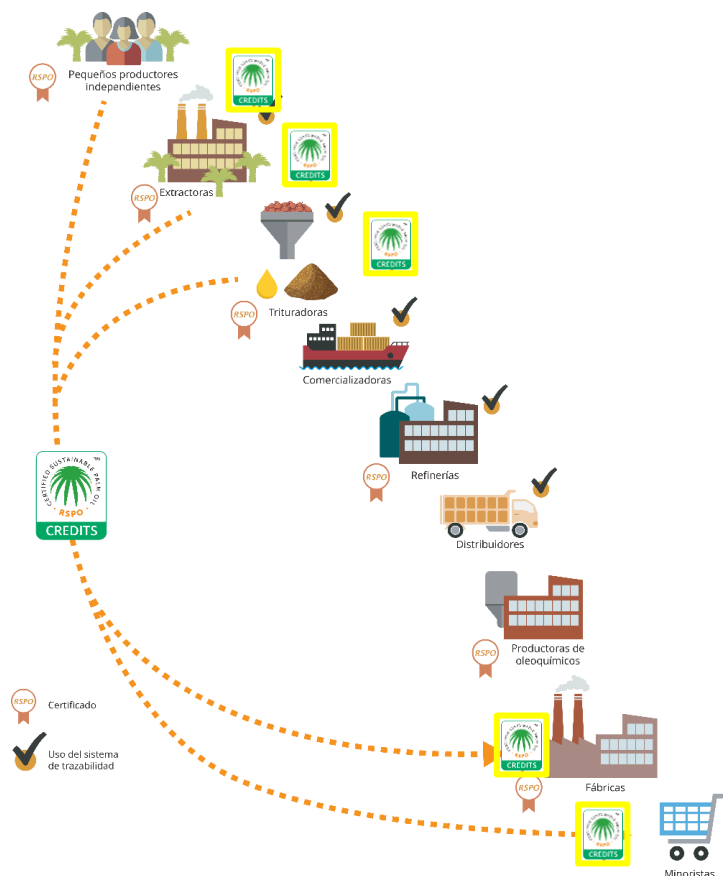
RSPO

Pequeños productores independientes

CREDITS

Extractoras

RSPO

CREDITS

CREDITS

Trituradoras

RSPO

Comercializadoras

Refinerías

RSPO

Distribuidores

CERTIFIED SUSTAINABLE PALM OIL

RSPO

CREDITS

Productoras de oleoquímicos

RSPO

RSPO

Certificado

Uso del sistema de trazabilidad

CREDITS

Fábricas

RSPO

CREDITS

Minoristas